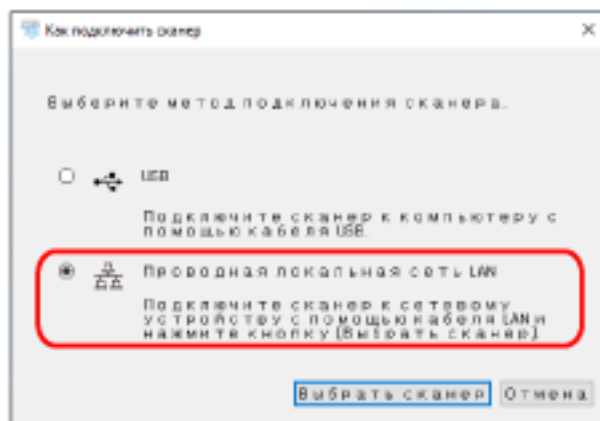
Как подключить сканер

Выберите метод подключения сканера.

USB

Подключите сканер к компьютеру с помощью кабеля USB.

Проводная локальная сеть LAN

Подключите сканер к сетевому устройству с помощью кабеля LAN и нажмите кнопку [Выбрать сканер].

Выбрать сканер
Отмена